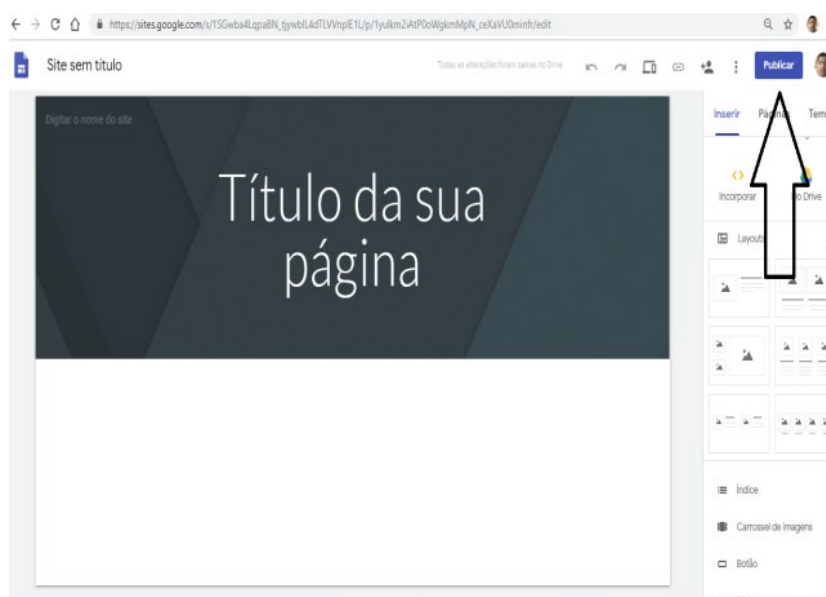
https://sites.google.com/s/1SGwba4LqpaBN_tjywbIL4dTLVVnpIE1L/p/1yulkm2iAtP0oWgkmMpN_ceXaVU0minfr/edit

Site sem título

Todas as alterações foram salvas no Drive

Publicar

Digitar o nome do site

Título da sua página

Inserir Páginas Tem

Incorporar Do Drive

Layouts

Índice

Carrossel de imagens

Botão